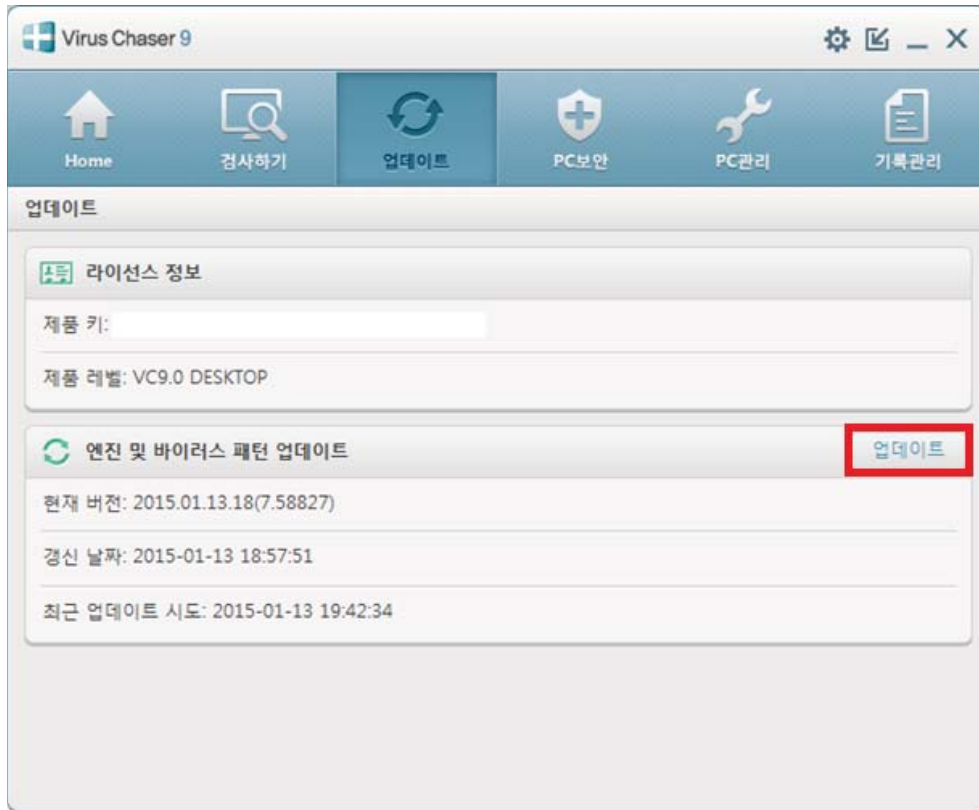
Virus Chaser 9

Home
검사하기
업데이트
PC보안
PC관리
기록관리

업데이트

라이선스 정보

제품 키:

제품 레벨: VC9.0 DESKTOP

엔진 및 바이러스 패턴 업데이트

업데이트

현재 버전: 2015.01.13.18(7.58827)

갱신 날짜: 2015-01-13 18:57:51

최근 업데이트 시도: 2015-01-13 19:42:34